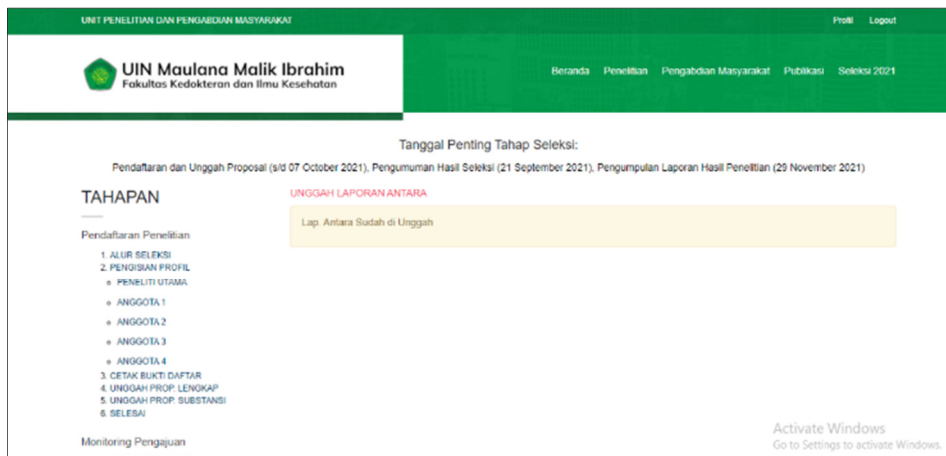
UNIT PENELITIAN DAN PENGABDIAN MASYARAKAT

Profil Logout

UIN Maulana Malik Ibrahim
Fakultas Kedokteran dan Ilmu Kesehatan

Beranda Penelitian Pengabdian Masyarakat Publikasi Seleksi 2021

Tanggal Penting Tahap Seleksi:

Pendaftaran dan Unggah Proposal (s/d 07 October 2021), Pengumuman Hasil Seleksi (21 September 2021), Pengumpulan Laporan Hasil Penelitian (29 November 2021)

TAHAPAN

Pendaftaran Penelitian

1. ALUR SELEKSI
2. PENGISIAN PROFIL
- PENELITI UTAMA
- ANGGOTA 1
- ANGGOTA 2
- ANGGOTA 3
- ANGGOTA 4
3. CETAK BUKTI DAFTAR
4. UNGGAH PROP. LENGKAP
5. UNGGAH PROP. SUBSTANSI
6. SELESAI

Monitoring Pengajuan

UNGGAH LAPORAN ANTARA

Lap. Antara Sudah di Unggah

Activate Windows
Go to Settings to activate Windows.